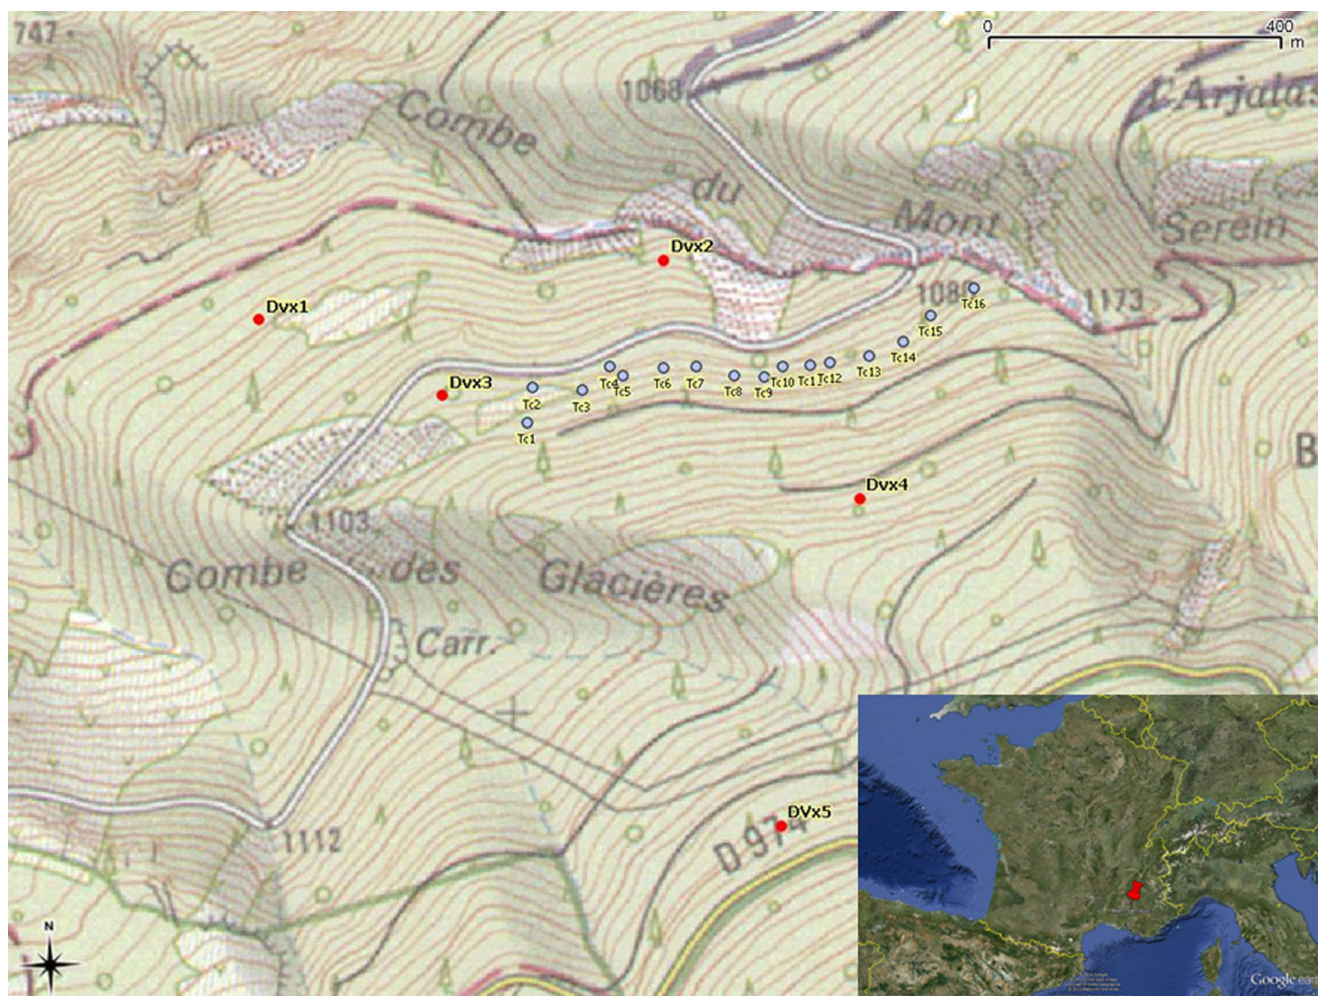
747
0
400
m
1068
L'Arjalas
Combe
du
Mont
Serein
Dvx2
Dvx1
1080
1173
Tc16
Tc15
Tc14
Tc13
Tc12
Tc11
Tc10
Tc9
Tc8
Tc7
Tc6
Tc5
Tc4
Tc3
Tc2
Tc1
Dvx3
Dvx4
B
1103
Combe des Glacières
Carr.
DVx5
D 974
1112
N
Google earth